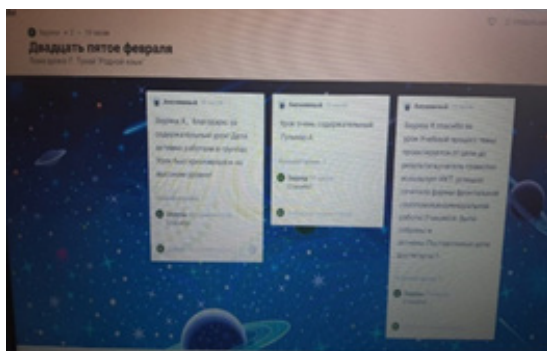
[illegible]

Двадцать пятое февраля

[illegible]

Анонимный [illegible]

Зaрина А., благодарю за содержательный урок! Дети активно работали в группах. Урок был проведен на высоком уровне!

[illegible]

Анонимный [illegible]

Урок очень содержательный. Пушкин А.

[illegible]

Анонимный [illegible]

Зарина А. спасибо за урок. Учебный материал темы проанализирован. Цели достигнуты. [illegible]

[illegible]